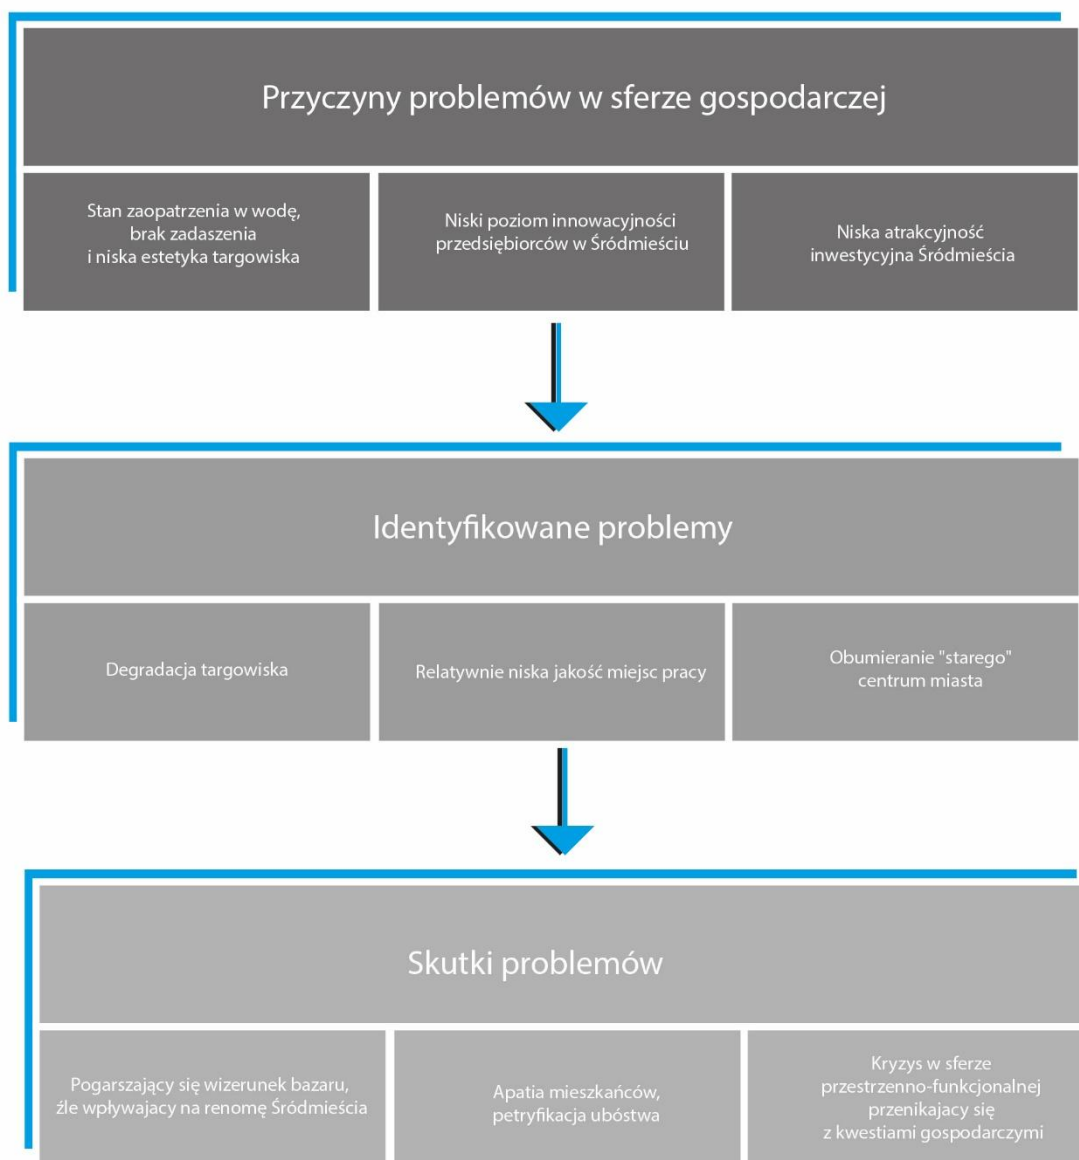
Przyczyny problemów w sferze gospodarczej

Stan zaopatrzenia w wodę, brak zadaszenia i niska estetyka targowiska

Niski poziom innowacyjności przedsiębiorców w Śródmieściu

Niska atrakcyjność inwestycyjna Śródmieścia

Identyfikowane problemy

Degradacja targowiska

Relatywnie niska jakość miejsc pracy

Obumieranie "starego" centrum miasta

Skutki problemów

Pogarszający się wizerunek bazaru, źle wpływajacy na renomę Śródmieścia

Apatia mieszkańców, petryfikacja ubóstwa

Kryzys w sferze przestrzenno-funkcjonalnej przenikajacy się z kwestiami gospodarczymi